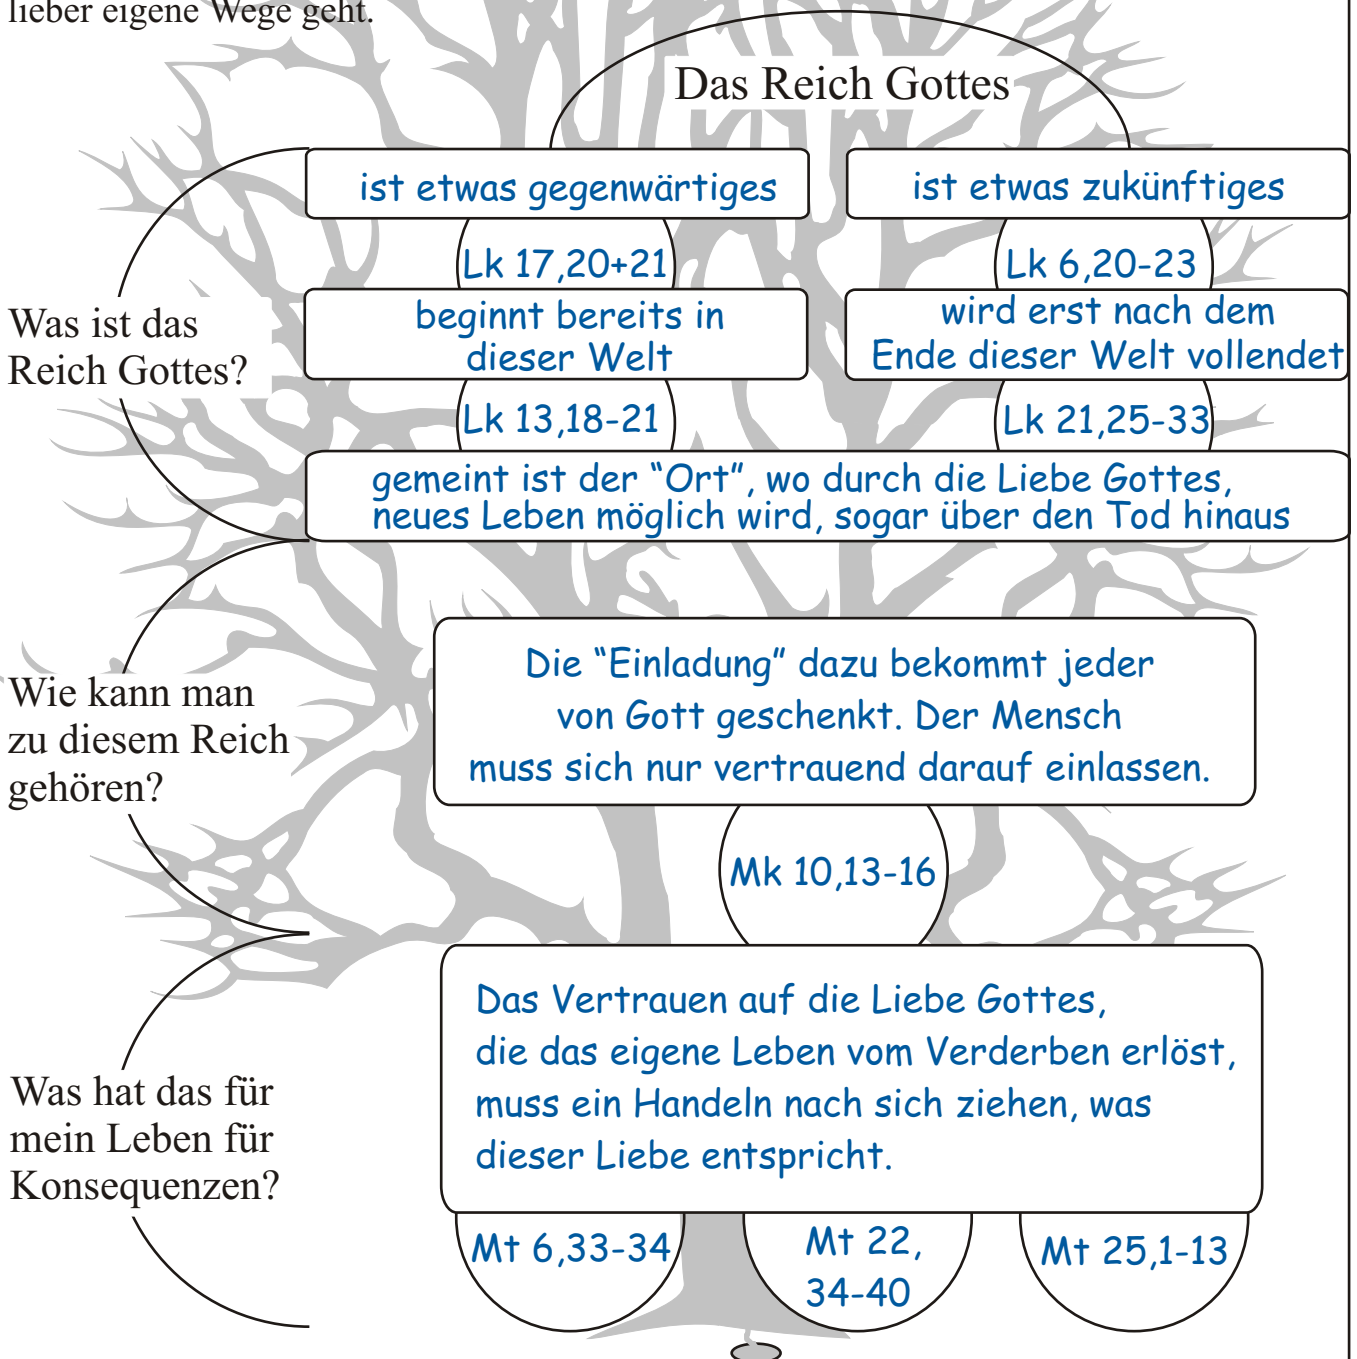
lieber eigene Wege geht.

Das Reich Gottes

ist etwas gegenwärtiges

ist etwas zukünftiges

Lk 17,20+21

Lk 6,20-23

Was ist das Reich Gottes?

beginnt bereits in dieser Welt

wird erst nach dem Ende dieser Welt vollendet

Lk 13,18-21

Lk 21,25-33

gemeint ist der “Ort”, wo durch die Liebe Gottes, neues Leben möglich wird, sogar über den Tod hinaus

Wie kann man zu diesem Reich gehören?

Die “Einladung” dazu bekommt jeder von Gott geschenkt. Der Mensch muss sich nur vertrauend darauf einlassen.

Mk 10,13-16

Was hat das für mein Leben für Konsequenzen?

Das Vertrauen auf die Liebe Gottes, die das eigene Leben vom Verderben erlöst, muss ein Handeln nach sich ziehen, was dieser Liebe entspricht.

Mt 6,33-34

Mt 22, 34-40

Mt 25,1-13